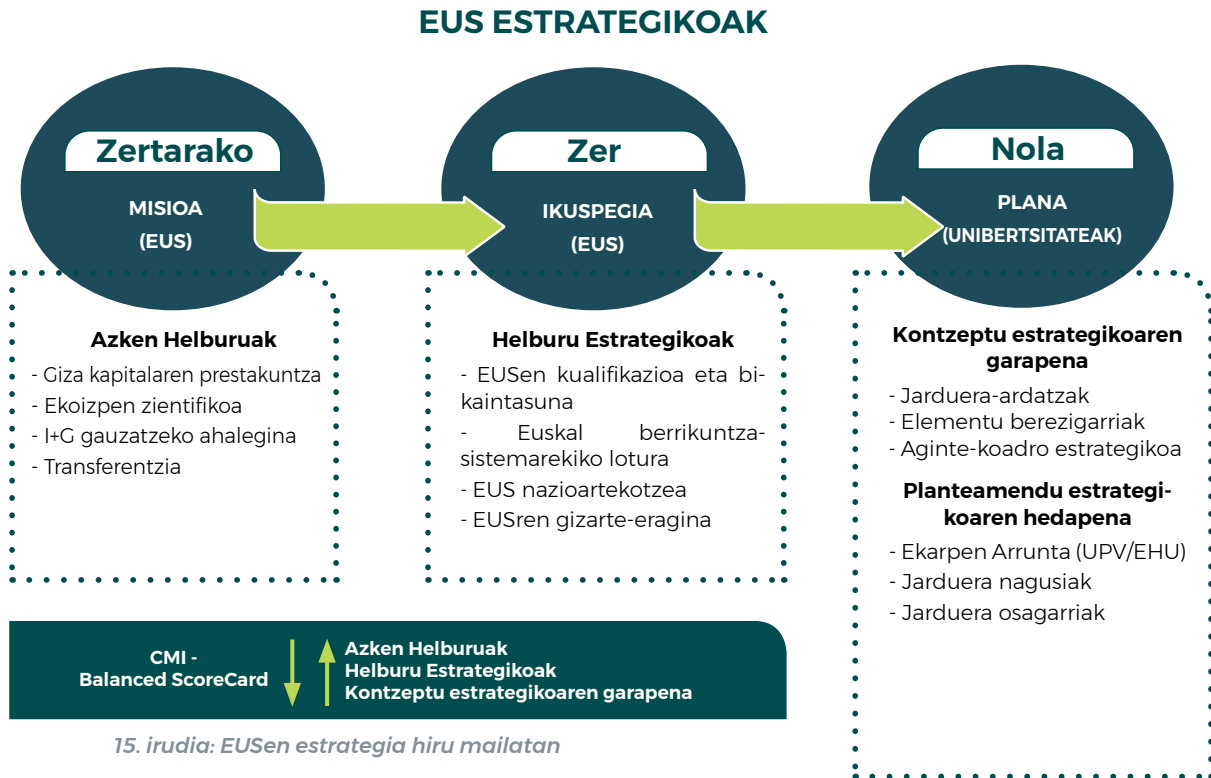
EUS ESTRATEGIKOAK

Zertarako

MISIOA
(EUS)

Zer

IKUSPEGIA
(EUS)

Nola

PLANA
(UNIBERTSITATEAK)

Azken Helburuak
- Giza kapitalaren prestakuntza
- Ekoizpen zientifikoa
- I+G gauzatzeko ahalegina
- Transferentzia

Helburu Estrategikoak
- EUSen kualifikazioa eta bikaintasuna
- Euskal berrikuntza-sistemarekiko lotura
- EUS nazioartekotzea
- EUSren gizarte-eragina

Kontzeptu estrategikoaren garapena
- Jarduera-ardatzak
- Elementu berezigarriak
- Aginte-koadro estrategikoa

Planteamendu estrategikoaren hedapena
- Ekarpen Arrunta (UPV/EHU)
- Jarduera nagusiak
- Jarduera osagarriak

CMI -
Balanced ScoreCard

Azken Helburuak
Helburu Estrategikoak
Kontzeptu estrategikoaren garapena

15. irudia: EUSen estrategia hiru mailatan